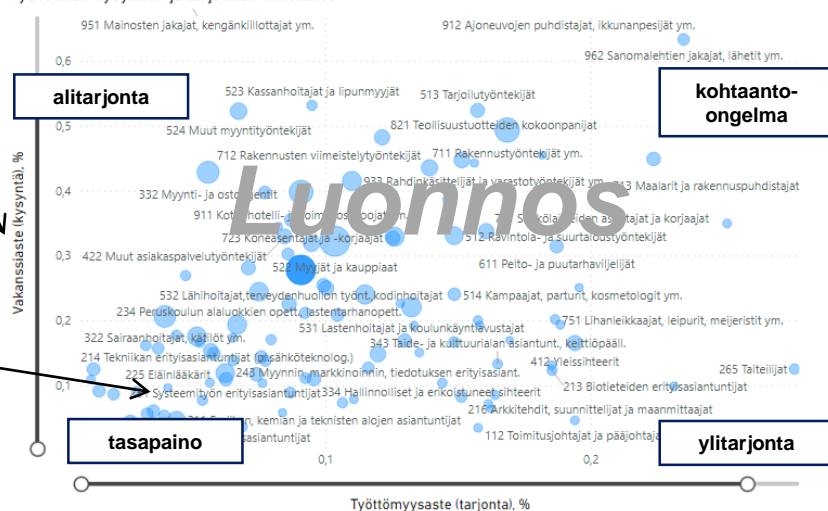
951 Mainosten jakajat, kengänkiillottajat ym.
912 Ajoneuvojen puhdistajat, ikkunanpesijät ym.
962 Sanomalehtien jakajat, lähetit ym.
0,6
alitarjonta
kohtaanto-ongelma
523 Kassanhoitajat ja lipunmyyjät
513 Tarjoilutyöntekijät
0,5
524 Muut myyntityöntekijät
821 Teollisuustuotteiden kokoonpanijat
712 Rakennusten viimeistelytyöntekijät
711 Rakennustyöntekijät ym.
Luonnos
0,4
332 Myynti- ja osto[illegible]
933 Rahdinkäsittelijät ja varastotyöntekijät
713 Maalarit ja rakennuspuhdistajat
911 Kot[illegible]
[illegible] korjaajat
723 Koneasentajat ja -korjaajat
512 Ravintola- ja suurtaloustyöntekijät
Vakanssiaste (kysyntä), %
0,3
422 Muut asiakaspalvelutyöntekijät
522 Myyjät ja kauppiaat
611 Pelto- ja puutarhaviljelijät
532 Lähihoitajat,terveydenhuollon työnt.,kodinhoitajat
514 Kampaajat, parturit, kosmetologit ym.
234 Peruskoulun alaluokkien opett., lastentarhanopett.
0,2
751 Lihanleikkaajat, leipurit, meijeristit ym.
531 Lastenhoitajat ja koulunkäyntiavustajat
322 Sairaanhoitajat, kätilöt ym.
343 Taide- ja kulttuurialan asiantunt., keittiöpääll.
214 Tekniikan erityisasiantuntijat (pl.sähköteknolog.)
412 Yleissihteerit
265 Taiteilijat
225 Eläinlääkärit
243 Myynnin, markkinoinnin, tiedotuksen erityisasiant.
0,1
213 Biotieteiden erityisasiantuntijat
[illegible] Systeemityön erityisasiantuntijat
334 Hallinnolliset ja erikoistuneet sihteerit
216 Arkkitehdit, suunnittelijat ja maanmittaajat
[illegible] kemian ja teknisten alojen asiantuntijat
tasapaino
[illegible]asiantuntijat
112 Toimitusjohtajat ja pääjohta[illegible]
ylitarjonta
0,1
0,2
Työttömyysaste (tarjonta), %